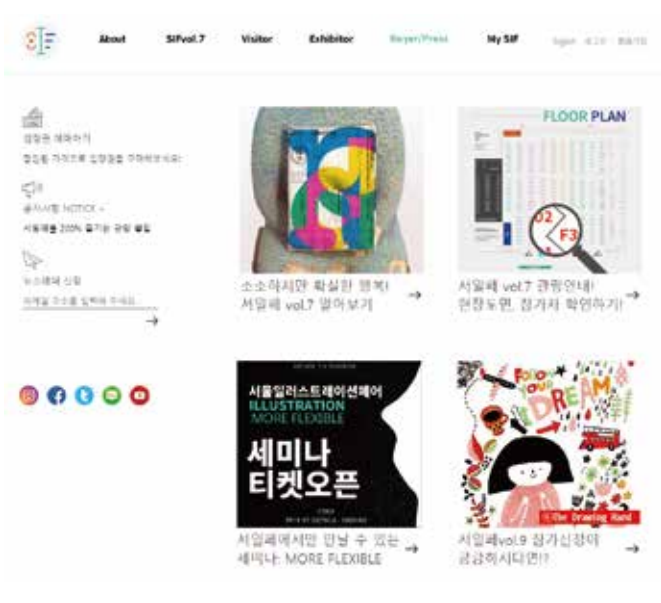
About SIFvol.7 Visitor Exhibitor Buyer/Press My SIF

login 로그인 회원가입

입장권 예매하기

공지사항 NOTICE +

서일페를 200% 즐기는 관람 꿀팁

뉴스레터 신청

이메일 주소를 입력해 주세요

→

FLOOR PLAN

D2 F3

소소하지만 확실한 행복! 서일페 vol.7 엿보기 →

서일페 vol.7 관람안내! 현장도면, 참가자 확인하기! →

서울일러스트레이션페어 ILLUSTRATION MORE FLEXIBLE

세미나 티켓오픈

FOLLOW YOUR DREAM

The Drawing Hand

서일페에서만 만날 수 있는 세미나: MORE FLEXIBLE →

서일페vol.9 참가신청이 궁금하시다면!? →